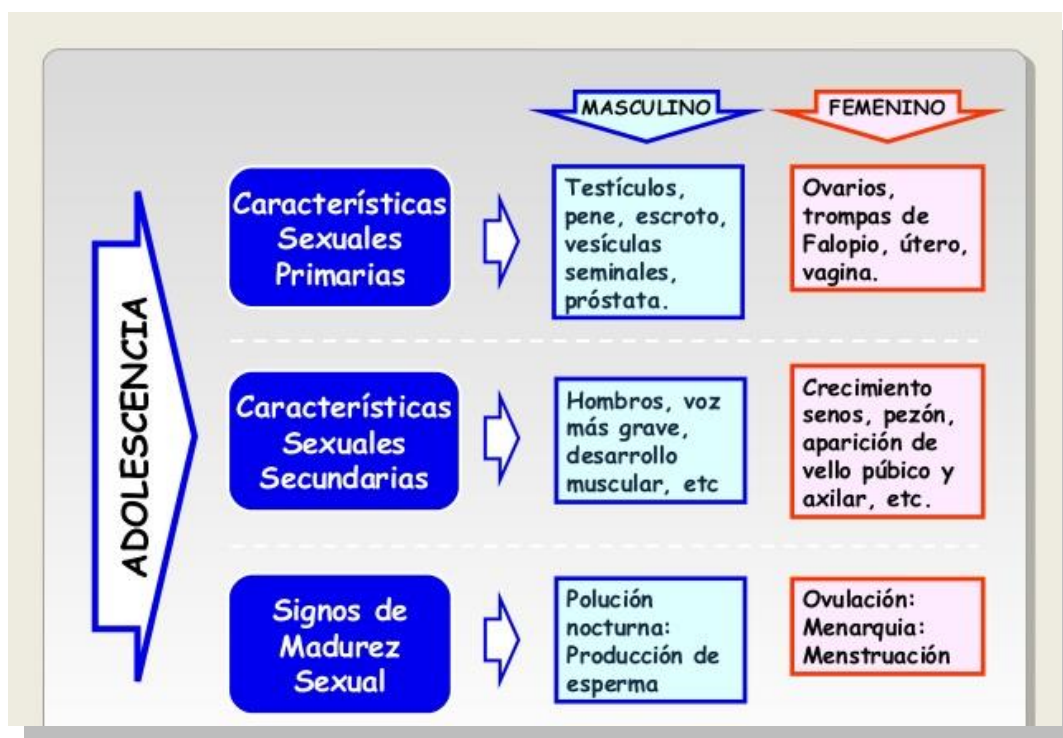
ADOLESCENCIA

MASCULINO

FEMENINO

| | MASCULINO | FEMENINO |
|---|---|---|
| Características Sexuales Primarias | Testículos, pene, escroto, vesículas seminales, próstata. | Ovarios, trompas de Falopio, útero, vagina. |
| Características Sexuales Secundarias | Hombros, voz más grave, desarrollo muscular, etc | Crecimiento senos, pezón, aparición de vello púbico y axilar, etc. |
| Signos de Madurez Sexual | Polución nocturna: Producción de esperma | Ovulación: Menarquia: Menstruación |